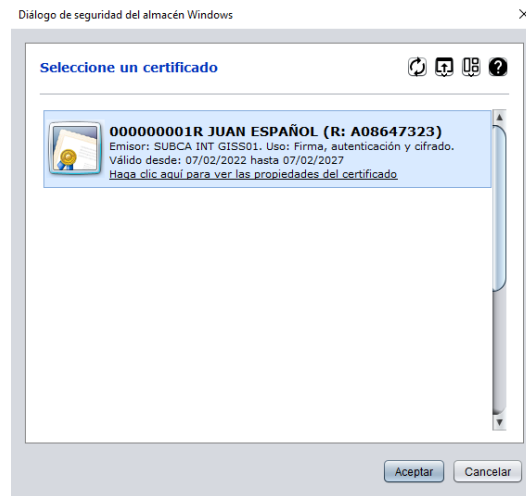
Diálogo de seguridad del almacén Windows

×

Seleccione un certificado

000000001R JUAN ESPAÑOL (R: A08647323)
Emisor: SUBCA INT GISS01. Uso: Firma, autenticación y cifrado.
Válido desde: 07/02/2022 hasta 07/02/2027
Haga clic aquí para ver las propiedades del certificado

Aceptar Cancelar